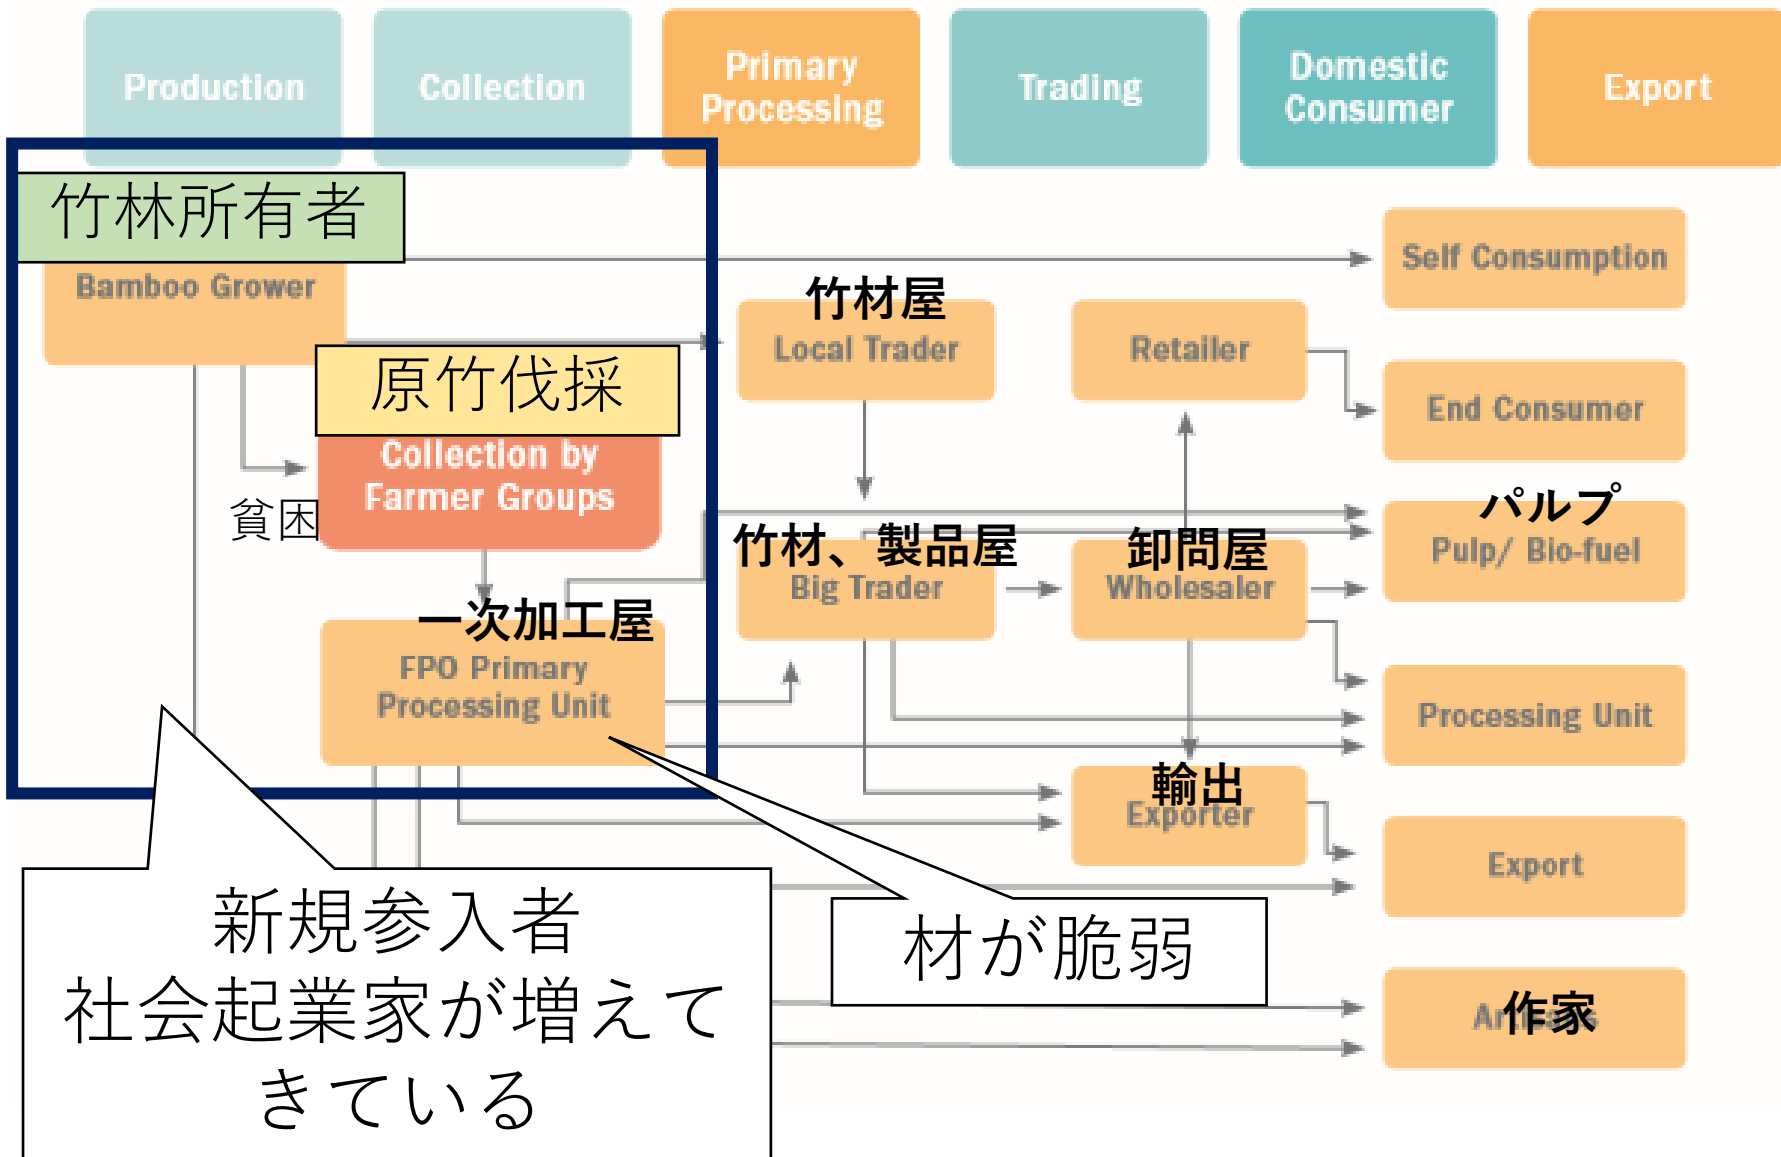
Production

Collection

Primary Processing

Trading

Domestic Consumer

Export

竹林所有者

Bamboo Grower

Self Consumption

竹材屋

Local Trader

Retailer

End Consumer

原竹伐採

Collection by Farmer Groups

貧困

パルプ

Pulp/ Bio-fuel

竹材、製品屋

Big Trader

卸問屋

Wholesaler

一次加工屋

FPO Primary Processing Unit

Processing Unit

輸出

Exporter

Export

新規参入者
社会起業家が増えてきている

材が脆弱

作家

Ar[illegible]s